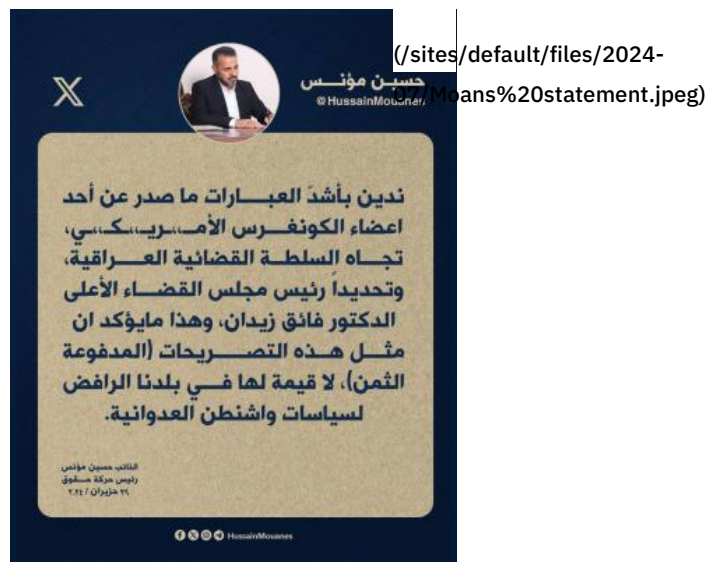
(/sites/default/files/2024-07/Moans%20statement.jpeg)

حسين مؤنس
@HussainMouanes

ندين بأشدّ العبارات ما صدر عن أحد اعضاء الكونغرس الأمريكي، تجاه السلطة القضائية العراقية، وتحديداً رئيس مجلس القضاء الأعلى الدكتور فائق زيدان، وهذا مايؤكد ان مثل هذه التصريحات (المدفوعة الثمن)، لا قيمة لها في بلدنا الرافض لسياسات واشنطن العدوانية.

النائب حسين مؤنس
رئيس حركة حقوق
٢٩ حزيران / ٢٠٢٤

HussainMouanes